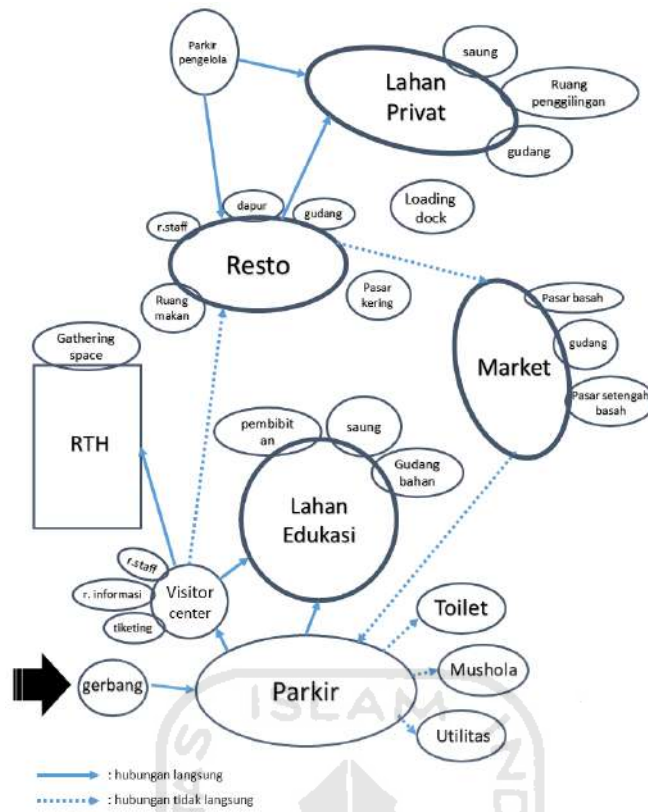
Parkir pengelola

Lahan Privat

saung

Ruang penggilingan

gudang

Loading dock

dapur

gudang

r.staff

Resto

Pasar kering

Ruang makan

Market

Pasar basah

gudang

Pasar setengah basah

Gathering space

RTH

pembibitan

saung

Gudang bahan

Lahan Edukasi

r.staff

r. informasi

Visitor center

tiketing

Toilet

gerbang

Parkir

Mushola

Utilitas

ISLAM

: hubungan langsung

: hubungan tidak langsung